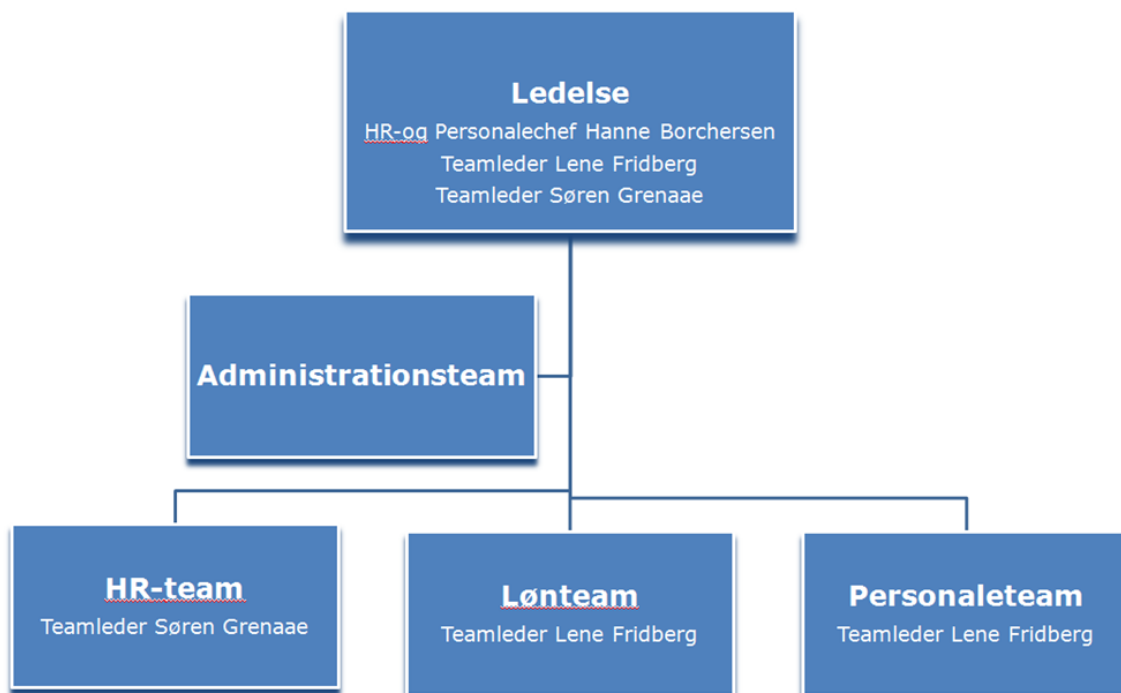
Ledelse
HR-og Personalechef Hanne Borchersen
Teamleder Lene Fridberg
Teamleder Søren Grenaae

Administrationsteam

HR-team
Teamleder Søren Grenaae

Lønteam
Teamleder Lene Fridberg

Personaleteam
Teamleder Lene Fridberg